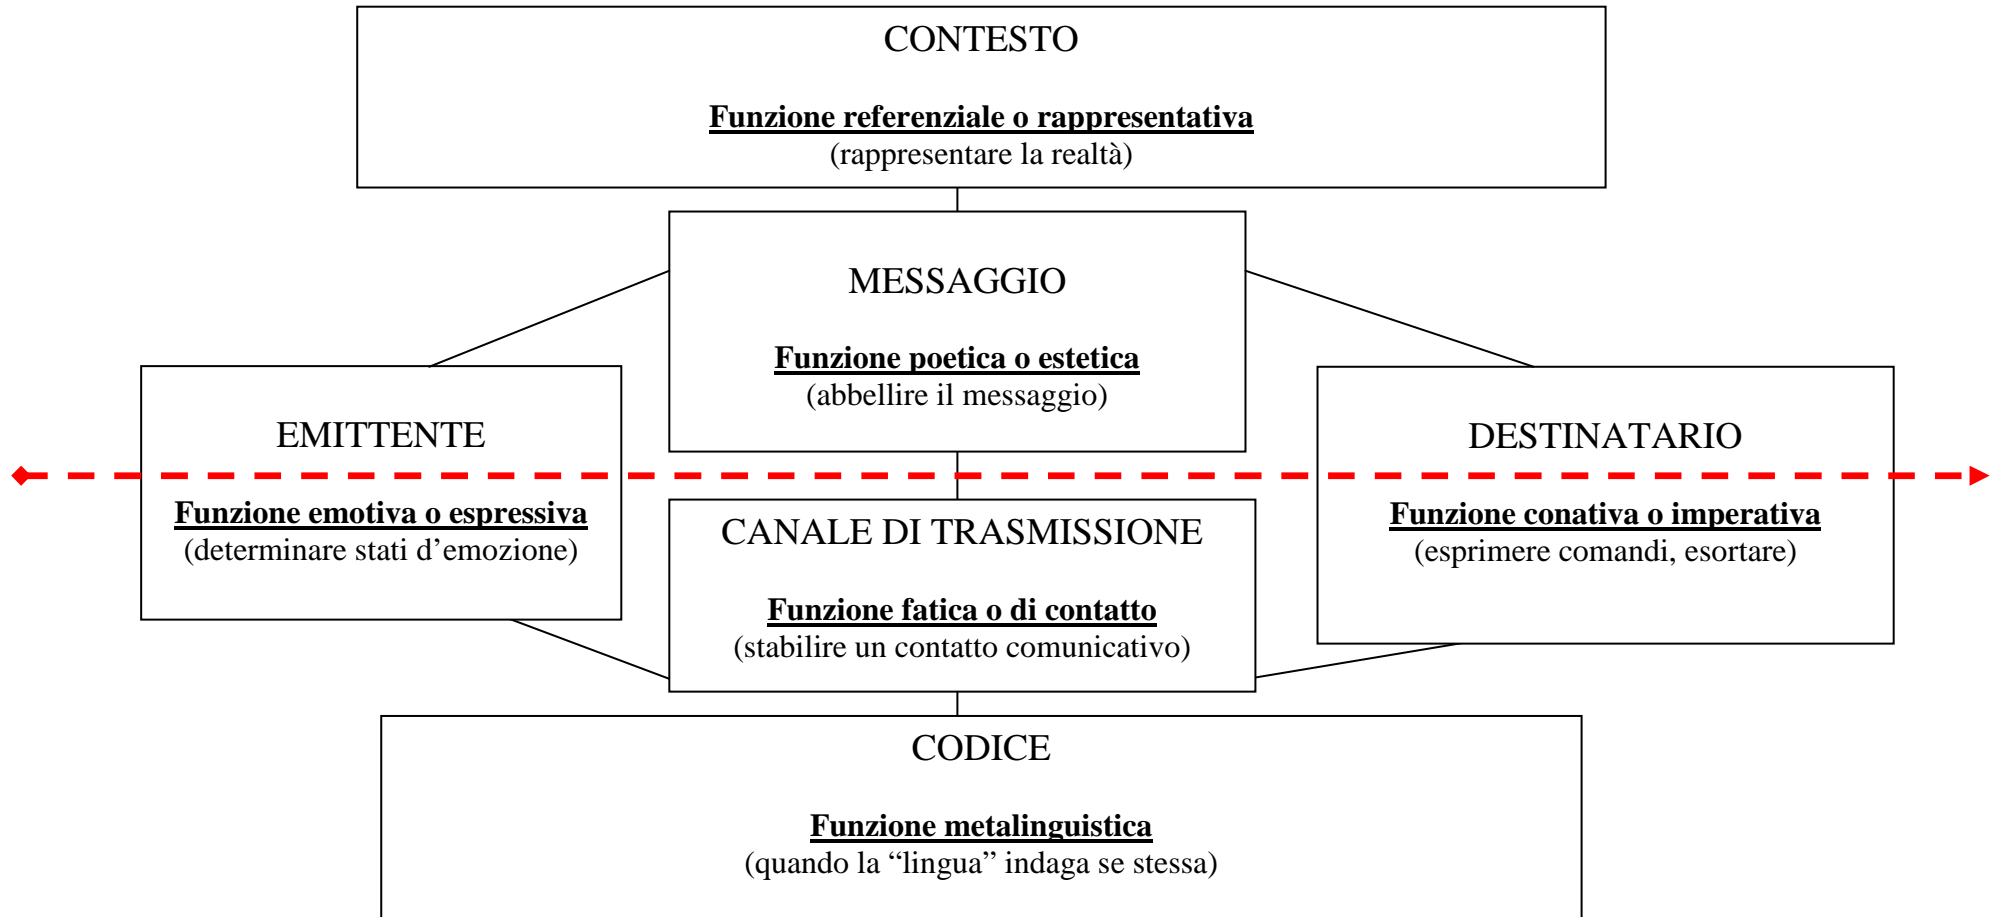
CONTESTO

Funzione referenziale o rappresentativa
(rappresentare la realtà)

MESSAGGIO

Funzione poetica o estetica
(abbellire il messaggio)

EMITTENTE

Funzione emotiva o espressiva
(determinare stati d'emozione)

DESTINATARIO

Funzione conativa o imperativa
(esprimere comandi, esortare)

CANALE DI TRASMISSIONE

Funzione fatica o di contatto
(stabilire un contatto comunicativo)

CODICE

Funzione metalinguistica
(quando la "lingua" indaga se stessa)